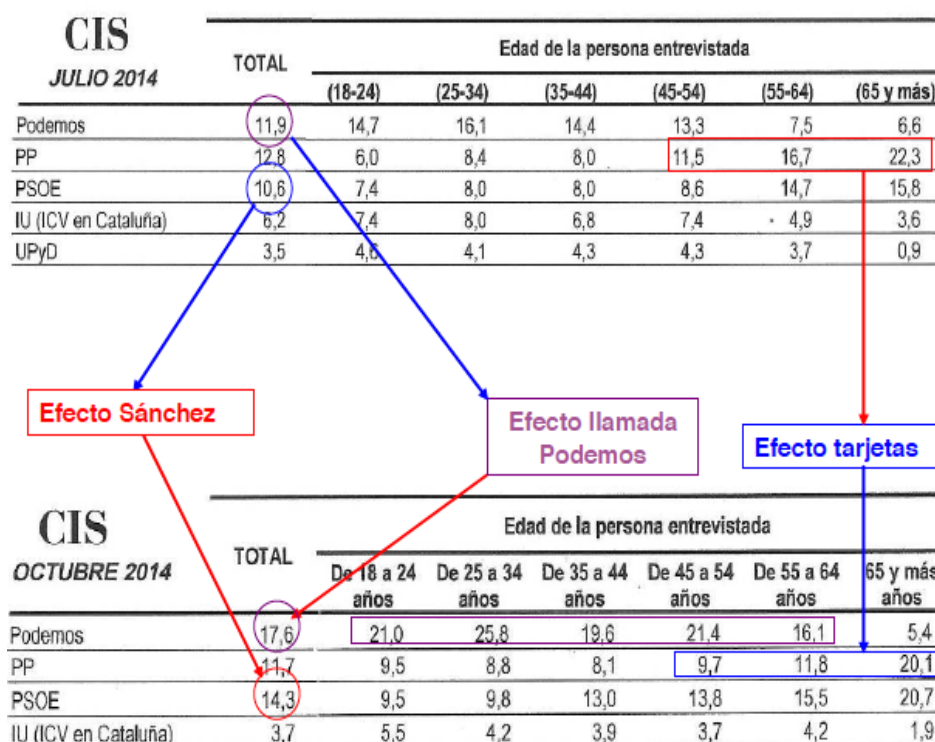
CIS
JULIO 2014

| | TOTAL | (18-24) | (25-34) | (35-44) | (45-54) | (55-64) | (65 y más) |
|---|---|---|---|---|---|---|---|
| | | Edad de la persona entrevistada | | | | | |
| Podemos | 11,9 | 14,7 | 16,1 | 14,4 | 13,3 | 7,5 | 6,6 |
| PP | 12,8 | 6,0 | 8,4 | 8,0 | 11,5 | 16,7 | 22,3 |
| PSOE | 10,6 | 7,4 | 8,0 | 8,0 | 8,6 | 14,7 | 15,8 |
| IU (ICV en Cataluña) | 6,2 | 7,4 | 8,0 | 6,8 | 7,4 | 4,9 | 3,6 |
| UPyD | 3,5 | 4,6 | 4,1 | 4,3 | 4,3 | 3,7 | 0,9 |

Efecto Sánchez

Efecto llamada Podemos

Efecto tarjetas

CIS
OCTUBRE 2014

| | TOTAL | De 18 a 24 años | De 25 a 34 años | De 35 a 44 años | De 45 a 54 años | De 55 a 64 años | 65 y más años |
|---|---|---|---|---|---|---|---|
| | | Edad de la persona entrevistada | | | | | |
| Podemos | 17,6 | 21,0 | 25,8 | 19,6 | 21,4 | 16,1 | 5,4 |
| PP | 11,7 | 9,5 | 8,8 | 8,1 | 9,7 | 11,8 | 20,1 |
| PSOE | 14,3 | 9,5 | 9,8 | 13,0 | 13,8 | 15,5 | 20,7 |
| IU (ICV en Cataluña) | 3,7 | 5,5 | 4,2 | 3,9 | 3,7 | 4,2 | 1,9 |